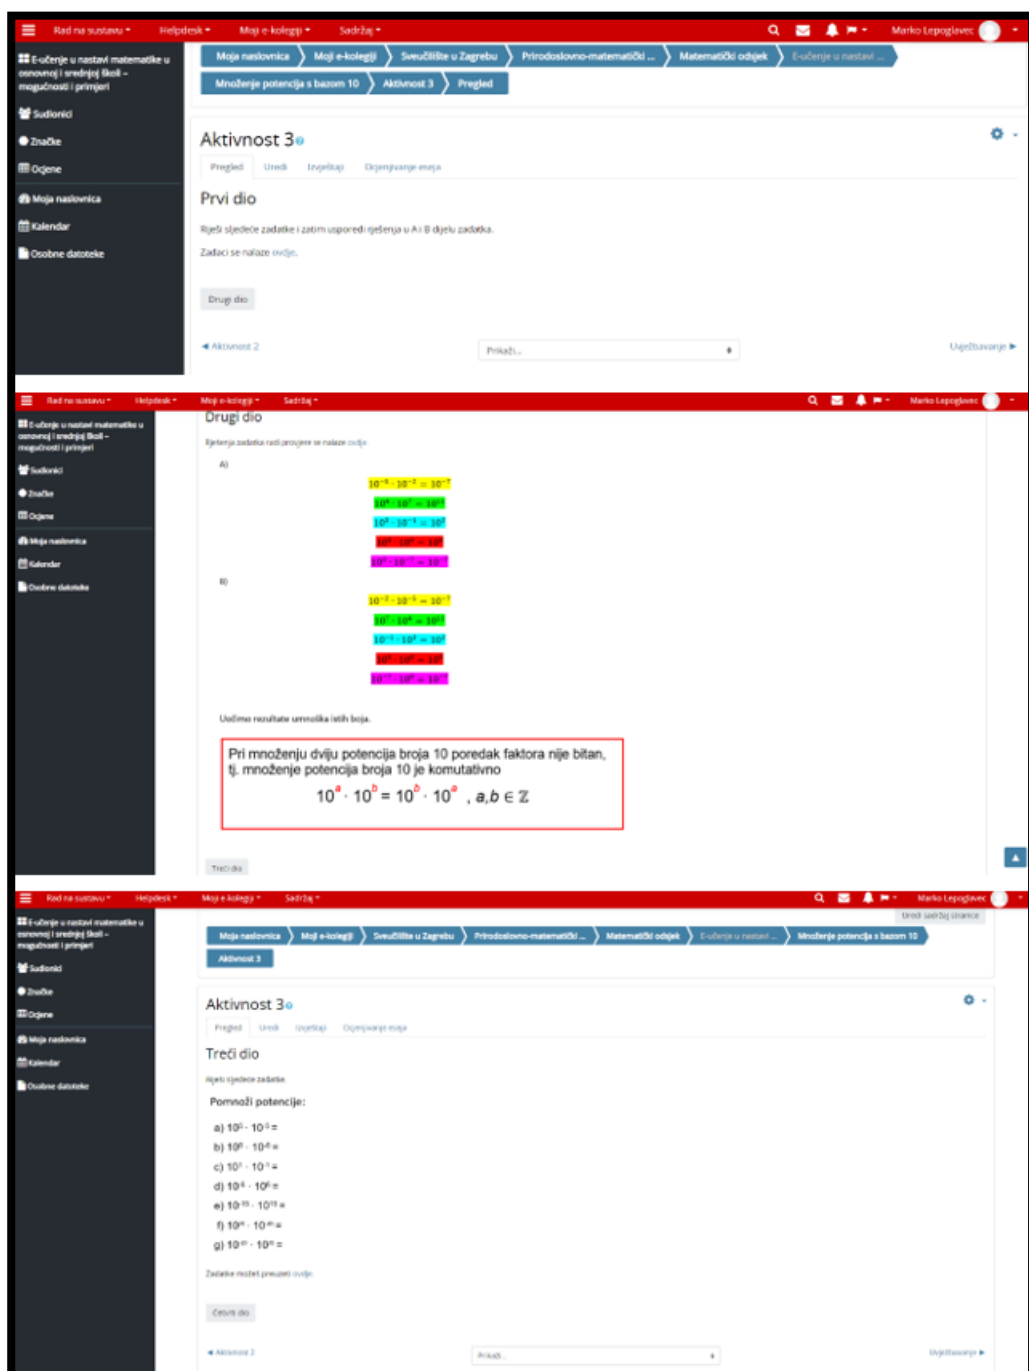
Rad na sustavu ▾ Helpdesk ▾ Moji e-kolegiji ▾ Sadržaj ▾ Marko Lepoglavec

E-učenje u nastavi matematike u osnovnoj i srednjoj školi – mogućnosti i primjeri
Sudionici
Značke
Ocjene
Moja naslovnica
Kalendar
Osobne datoteke

Moja naslovnica › Moji e-kolegiji › Sveučilište u Zagrebu › Prirodoslovno-matematički ... › Matematički odsjek › E-učenje u nastavi ... › Množenje potencija s bazom 10 › Aktivnost 3 › Pregled

Aktivnost 3

Pregled Uredi Izvještaji Ocjenjivanje eseja

Prvi dio

Riješi sljedeće zadatke i zatim usporedi rješenja u A i B dijelu zadatka.

Zadaci se nalaze ovdje.

Drugi dio

◄ Aktivnost 2 Prikaži... Uvježbavanje ►

Rad na sustavu ▾ Helpdesk ▾ Moji e-kolegiji ▾ Sadržaj ▾ Marko Lepoglavec

Drugi dio

Rješenja zadatka radi provjere se nalaze ovdje.

A)

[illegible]
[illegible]
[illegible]
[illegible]
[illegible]

B)

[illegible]
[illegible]
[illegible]
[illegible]
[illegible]

Uočimo rezultate umnoška istih boja.

Pri množenju dviju potencija broja 10 poredak faktora nije bitan, tj. množenje potencija broja 10 je komutativno
$10^a \cdot 10^b = 10^b \cdot 10^a$ , $a,b \in \mathbb{Z}$

Treći dio

Rad na sustavu ▾ Helpdesk ▾ Moji e-kolegiji ▾ Sadržaj ▾ Marko Lepoglavec

Uredi sadržaj stranice

Moja naslovnica › Moji e-kolegiji › Sveučilište u Zagrebu › Prirodoslovno-matematički ... › Matematički odsjek › E-učenje u nastavi ... › Množenje potencija s bazom 10 › Aktivnost 3

Aktivnost 3

Pregled Uredi Izvještaji Ocjenjivanje eseja

Treći dio

Riješi sljedeće zadatke

Pomnoži potencije:

a) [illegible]
b) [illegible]
c) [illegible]
d) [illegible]
e) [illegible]
f) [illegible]
g) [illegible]

Zadatke možeš preuzeti ovdje.

Četvrti dio

◄ Aktivnost 2 Prikaži... Uvježbavanje ►